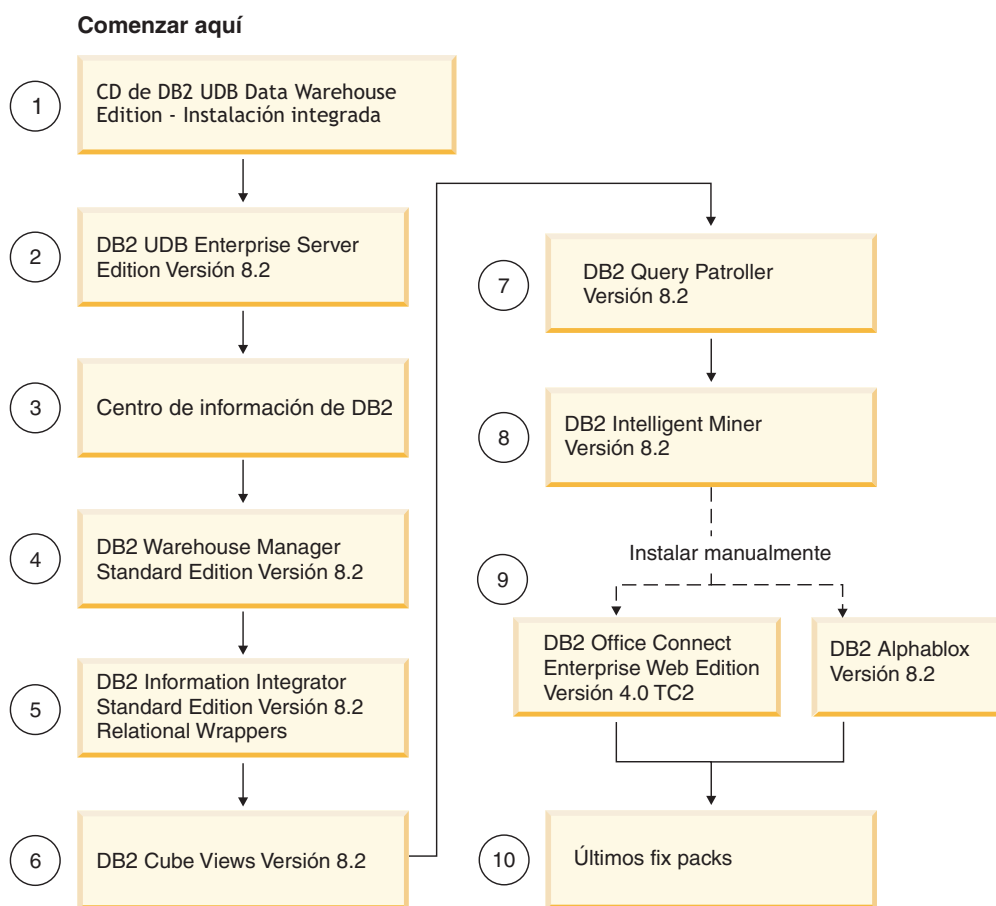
Comenzar aquí

1 CD de DB2 UDB Data Warehouse Edition - Instalación integrada

2 DB2 UDB Enterprise Server Edition Versión 8.2

3 Centro de información de DB2

4 DB2 Warehouse Manager Standard Edition Versión 8.2

5 DB2 Information Integrator Standard Edition Versión 8.2 Relational Wrappers

6 DB2 Cube Views Versión 8.2

7 DB2 Query Patroller Versión 8.2

8 DB2 Intelligent Miner Versión 8.2

Instalar manualmente

9

DB2 Office Connect Enterprise Web Edition Versión 4.0 TC2

DB2 Alphablox Versión 8.2

10 Últimos fix packs